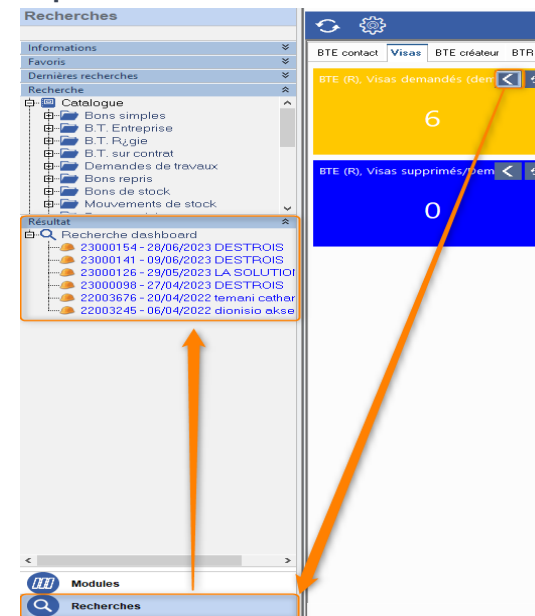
Recherches

Informations
Favoris
Dernières recherches
Recherche
Catalogue
Bons simples
B.T. Entreprise
B.T. R¿gie
B.T. sur contrat
Demandes de travaux
Bons repris
Bons de stock
Mouvements de stock
Résultat
Recherche dashboard
23000154 - 28/06/2023 DESTROIS
23000141 - 09/06/2023 DESTROIS
23000126 - 29/05/2023 LA SOLUTIOI
23000098 - 27/04/2023 DESTROIS
22003676 - 20/04/2022 temani cathar
22003245 - 06/04/2022 dionisio akse

Modules
Recherches

BTE contact | Visas | BTE créateur | BTR

BTE (R), Visas demandés (dem
6

BTE (R), Visas supprimés/Dem
0